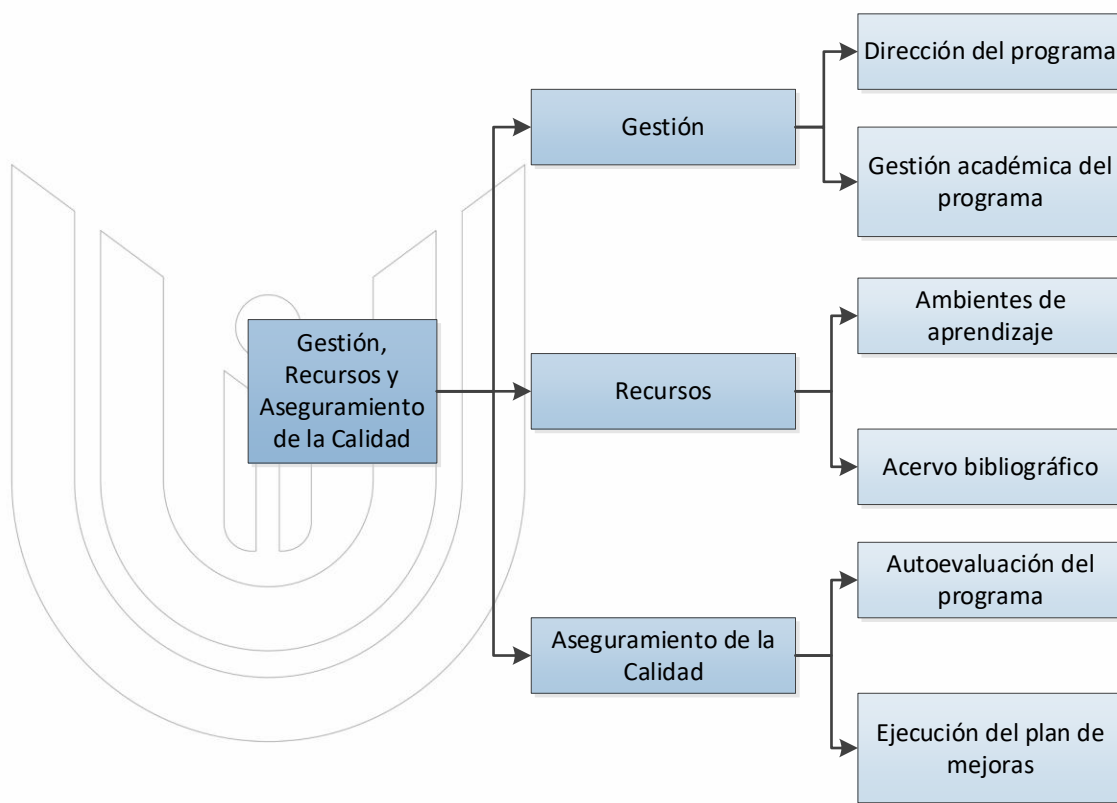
Gestión, Recursos y Aseguramiento de la Calidad

Gestión

Dirección del programa

Gestión académica del programa

Recursos

Ambientes de aprendizaje

Acervo bibliográfico

Aseguramiento de la Calidad

Autoevaluación del programa

Ejecución del plan de mejoras